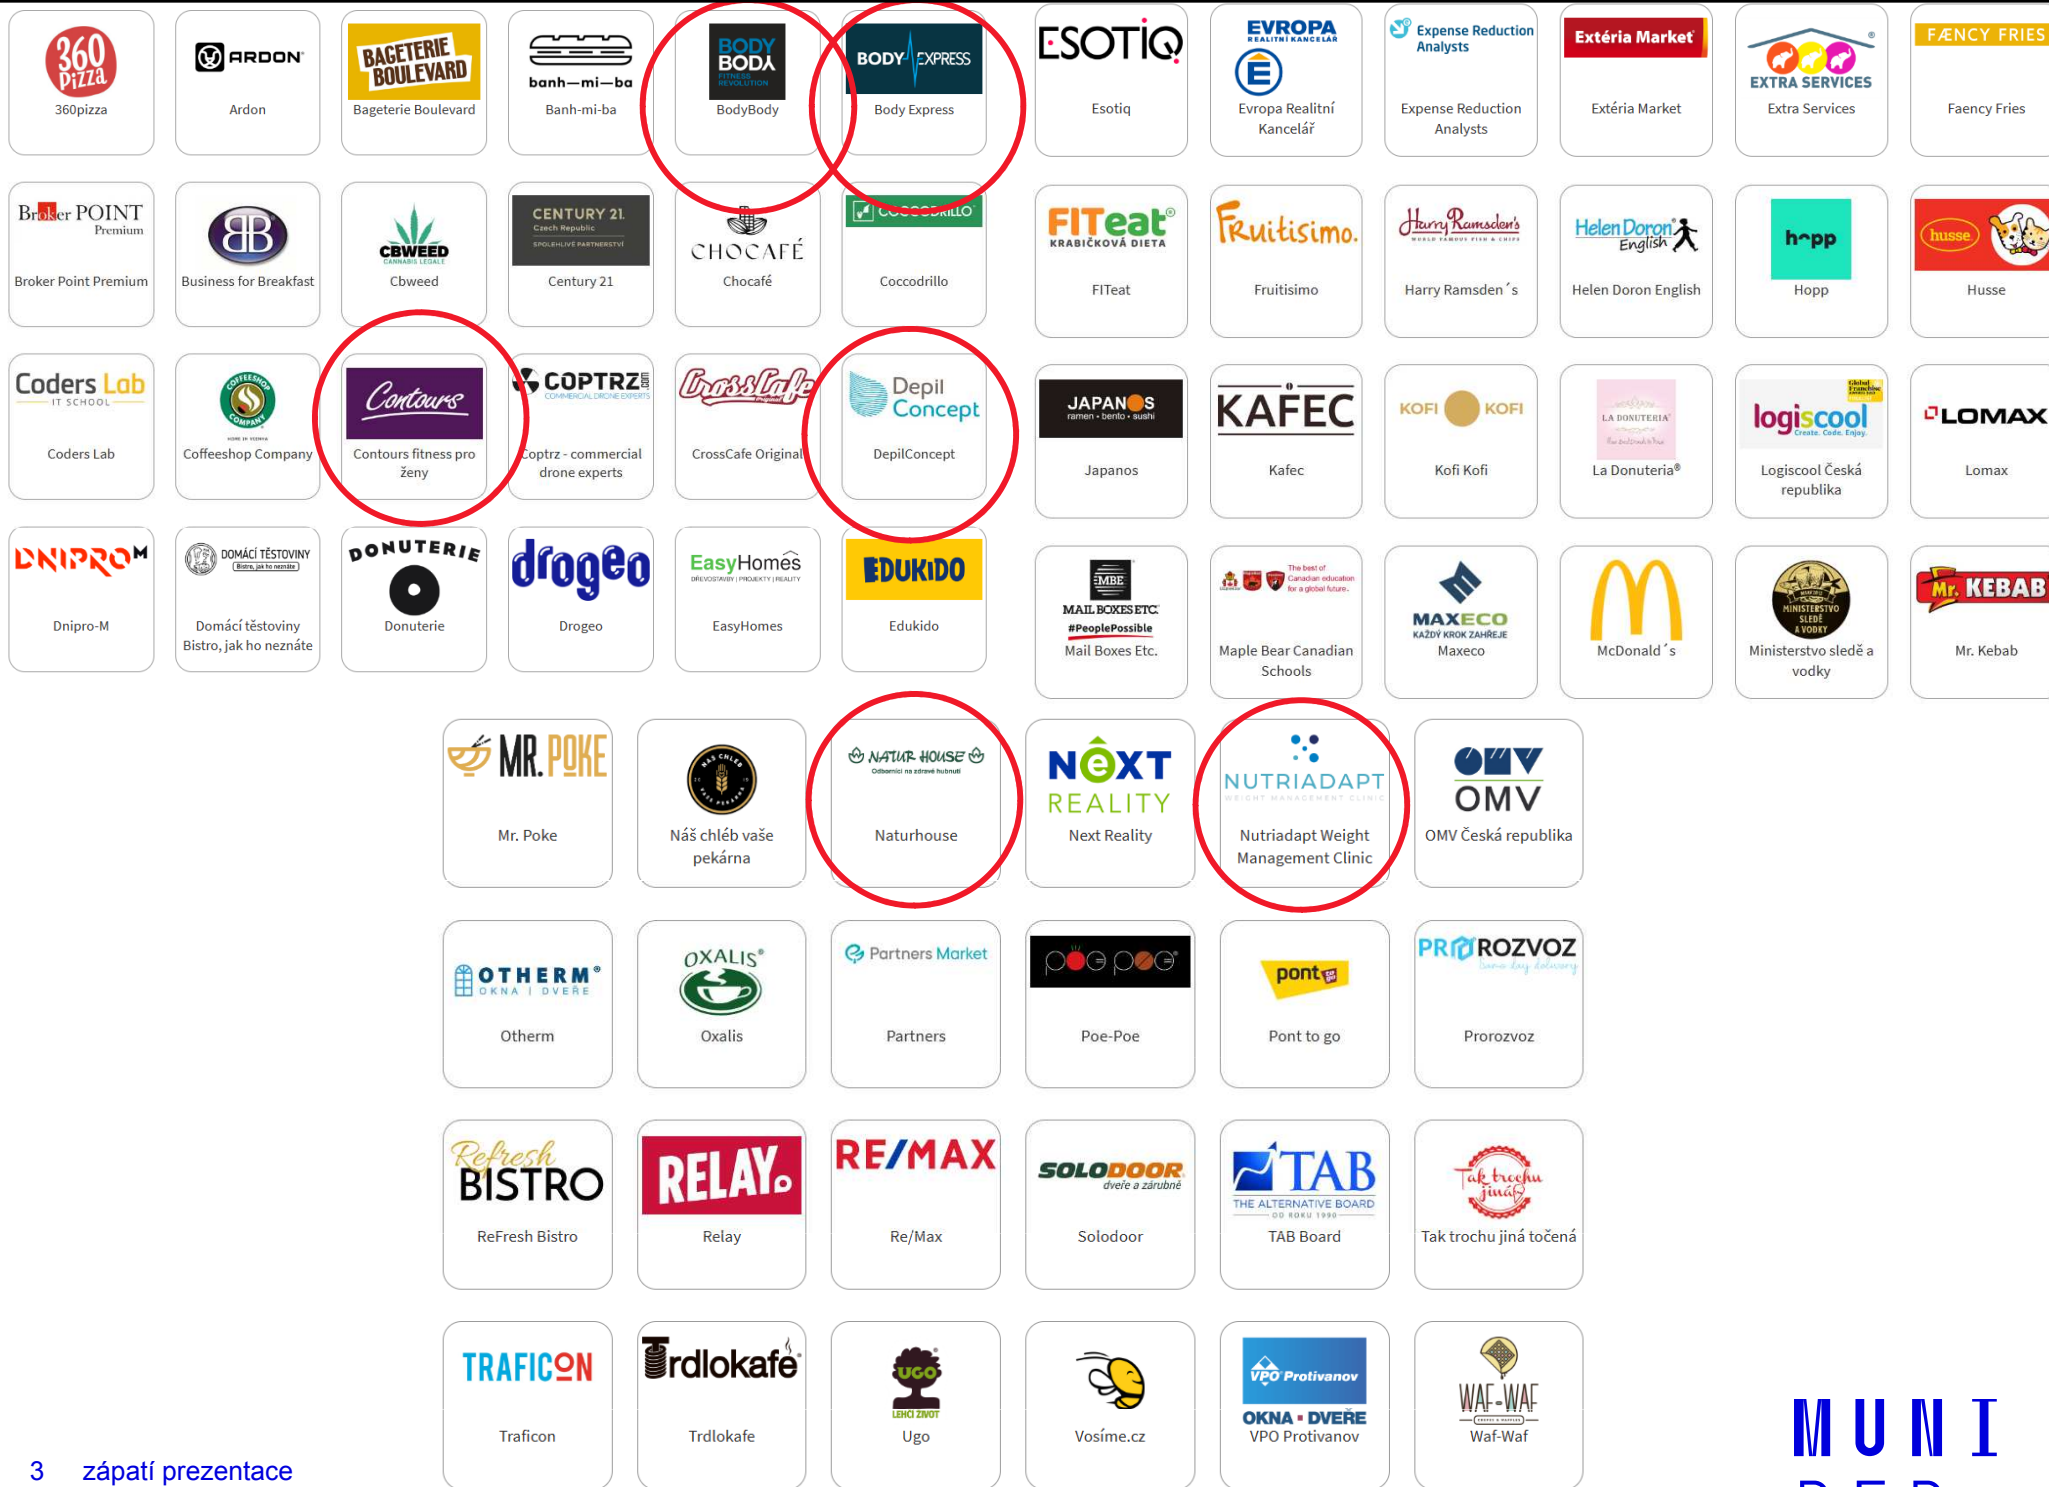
360 Pizza
360pizza

ARDON
Ardon

BAGETERIE BOULEVARD
Bageterie Boulevard

banh—mi—ba
Banh-mi-ba

BODY BODA FITNESS REVOLUTION
BodyBody

BODY EXPRESS
Body Express

ESOTIQ
Esotiq

EVROPA REALITNÍ KANCELÁŘ
Evropa Realitní Kancelář

Expense Reduction Analysts
Expense Reduction Analysts

Extéria Market
Extéria Market

EXTRA SERVICES
Extra Services

FANCY FRIES
Faency Fries

Broker POINT Premium
Broker Point Premium

BB
Business for Breakfast

CBWEED CANNABIS LEGALE
Cbweed

CENTURY 21 Czech Republic SPOLEHLIVÉ PARTNERSTVÍ
Century 21

CHOCAFÉ
Chocafé

COCCODRILLO
Coccodrillo

FITeat KRABIČKOVÁ DIETA
FITeat

Fruitisimo.
Fruitisimo

Harry Ramsden's WORLD FAMOUS FISH & CHIPS
Harry Ramsden´s

Helen Doron English
Helen Doron English

hopp
Hopp

husse
Husse

Coders Lab IT SCHOOL
Coders Lab

COFFEESHOP COMPANY
Coffeeshop Company

Contours
Contours fitness pro ženy

COPTRZ.com COMMERCIAL DRONE EXPERTS
Coptrz - commercial drone experts

CrossCafe original
CrossCafe Original

Depil Concept
DepilConcept

JAPANOS ramen • bento • sushi
Japanos

KAFEC
Kafec

KOFI KOFI
Kofi Kofi

LA DONUTERIA
La Donuteria®

logiscool Create. Code. Enjoy.
Logiscool Česká republika

LOMAX
Lomax

DNIPRO-M
Dnipro-M

DOMÁCÍ TĚSTOVINY Bistro, jak ho neznáte
Domácí těstoviny Bistro, jak ho neznáte

DONUTERIE
Donuterie

drogeo
Drogeo

EasyHomes DŘEVOSTAVBY | PROJEKTY | REALITY
EasyHomes

EDUKIDO
Edukido

MBE MAIL BOXES ETC. #PeoplePossible
Mail Boxes Etc.

The best of Canadian education for a global future.
Maple Bear Canadian Schools

MAXECO KAŽDÝ KROK ZAHRADĚ
Maxeco

McDonald´s

MINISTERSTVO SLEDĚ A VODKY
Ministerstvo sledě a vodky

Mr. KEBAB
Mr. Kebab

MR. POKE
Mr. Poke

NÁŠ CHLÉB
Náš chléb vaše pekárna

NATUR HOUSE Odborníci na zdravé hubnutí
Naturhouse

NEXT REALITY
Next Reality

NUTRIADAPT WEIGHT MANAGEMENT CLINIC
Nutriadapt Weight Management Clinic

OMV
OMV Česká republika

OTHERM OKNA | DVEŘE
Otherm

OXALIS
Oxalis

Partners Market
Partners

Poe-Poe

pont to go
Pont to go

PROROZVOZ Same day delivery
Prorozvoz

Refresh BISTRO
ReFresh Bistro

RELAY
Relay

RE/MAX
Re/Max

SOLODOOR dveře a zárubně
Solodoor

TAB THE ALTERNATIVE BOARD OD ROKU 1990
TAB Board

Tak trochu jiná
Tak trochu jiná točená

TRAFICON
Traficon

Trdlokafe
Trdlokafe

UGO LEHČÍ ŽIVOT
Ugo

Vosíme.cz

VPO Protivanov OKNA • DVEŘE
VPO Protivanov

WAF-WAF
Waf-Waf

3 zápatí prezentace

MUNI